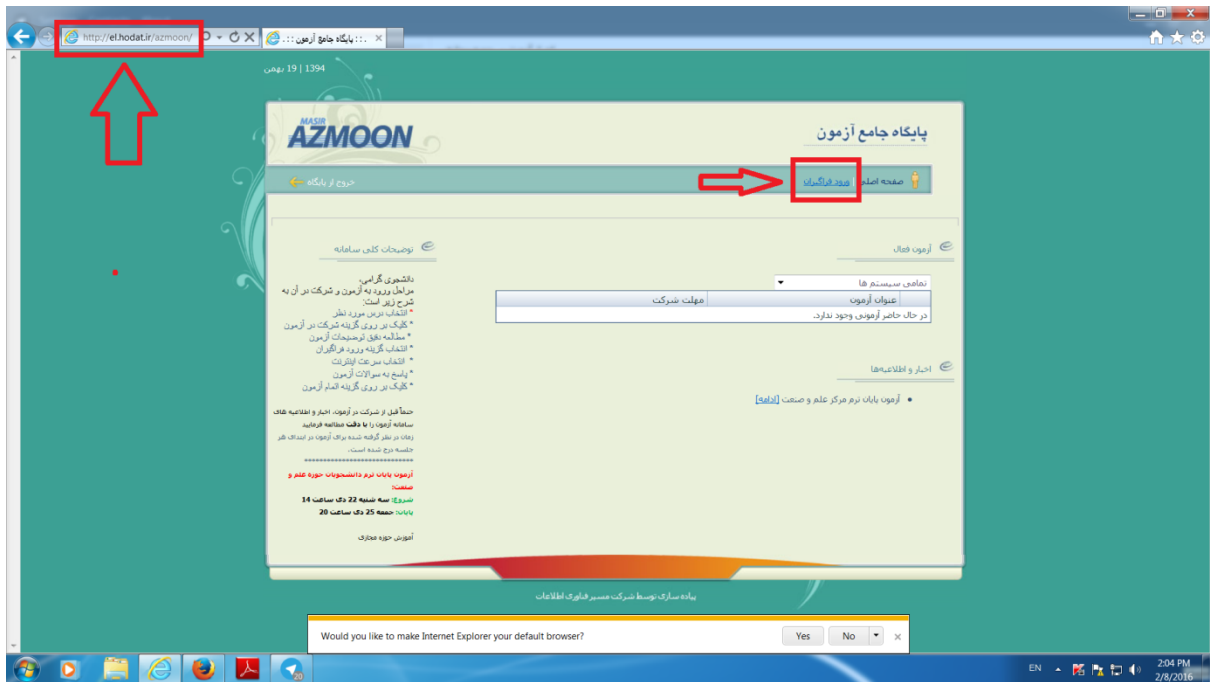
http://el.hodat.ir/azmoon/

: : : پایگاه جامع آزمون

1394 | 19 بهمن

MASIR AZMOON

پایگاه جامع آزمون

صفحه اصلی

ورود فراگیران

خروج از پایگاه

توضیحات کلی سامانه

دانشجوی گرامی،
مراحل ورود به آزمون و شرکت در آن به شرح زیر است:
* انتخاب درس مورد نظر
* کلیک بر روی گزینه شرکت در آزمون
* مطالعه دقیق توضیحات آزمون
* انتخاب گزینه ورود فراگیران
* انتخاب سرعت اینترنت
* پاسخ به سوالات آزمون
* کلیک بر روی گزینه اتمام آزمون

حتماً قبل از شرکت در آزمون، اخبار و اطلاعیه های سامانه آزمون را با دقت مطالعه فرمایید
زمان در نظر گرفته شده برای آزمون در ابتدای هر جلسه درج شده است.
***************************
آزمون پایان ترم دانشجویان حوزه علم و صنعت:
شروع: سه شنبه 22 دی ساعت 14
پایان: جمعه 25 دی ساعت 20

آموزش حوزه مجازی

آزمون فعال

تمامی سیستم ها

| عنوان آزمون | مهلت شرکت |
|---|---|
| در حال حاضر آزمونی وجود ندارد. | |

اخبار و اطلاعیه‌ها

• آزمون پایان ترم مرکز علم و صنعت [ادامه]

پیاده سازی توسط شرکت مسیر فناوری اطلاعات

Would you like to make Internet Explorer your default browser?

Yes

No

EN

2:04 PM
2/8/2016